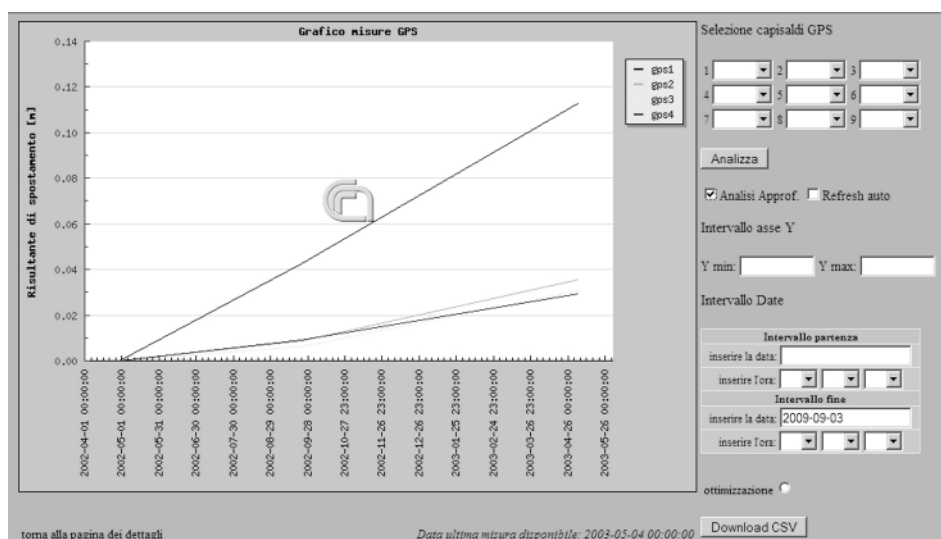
Grafico misure GPS

0.14
0.12
0.10
0.08
0.06
0.04
0.02
0.00

Risultante di spostamento [m]

gps1
gps2
gps3
gps4

2002-04-01 00:00:00
2002-05-01 00:00:00
2002-05-31 00:00:00
2002-06-30 00:00:00
2002-07-30 00:00:00
2002-08-29 00:00:00
2002-09-28 00:00:00
2002-10-27 23:00:00
2002-11-26 23:00:00
2002-12-26 23:00:00
2003-01-25 23:00:00
2003-02-24 23:00:00
2003-03-26 23:00:00
2003-04-26 00:00:00
2003-05-26 00:00:00

Selezione capisaldi GPS

1 2 3
4 5 6
7 8 9

Analizza

Analisi Approf. Refresh auto

Intervallo asse Y

Y min: Y max:

Intervallo Date

Intervallo partenza
inserire la data:
inserire l'ora:
Intervallo fine
inserire la data: 2009-09-03
inserire l'ora:

ottimizzazione

torna alla pagina dei dettagli

Data ultima misura disponibile: 2003-05-04 00:00:00

Download CSV